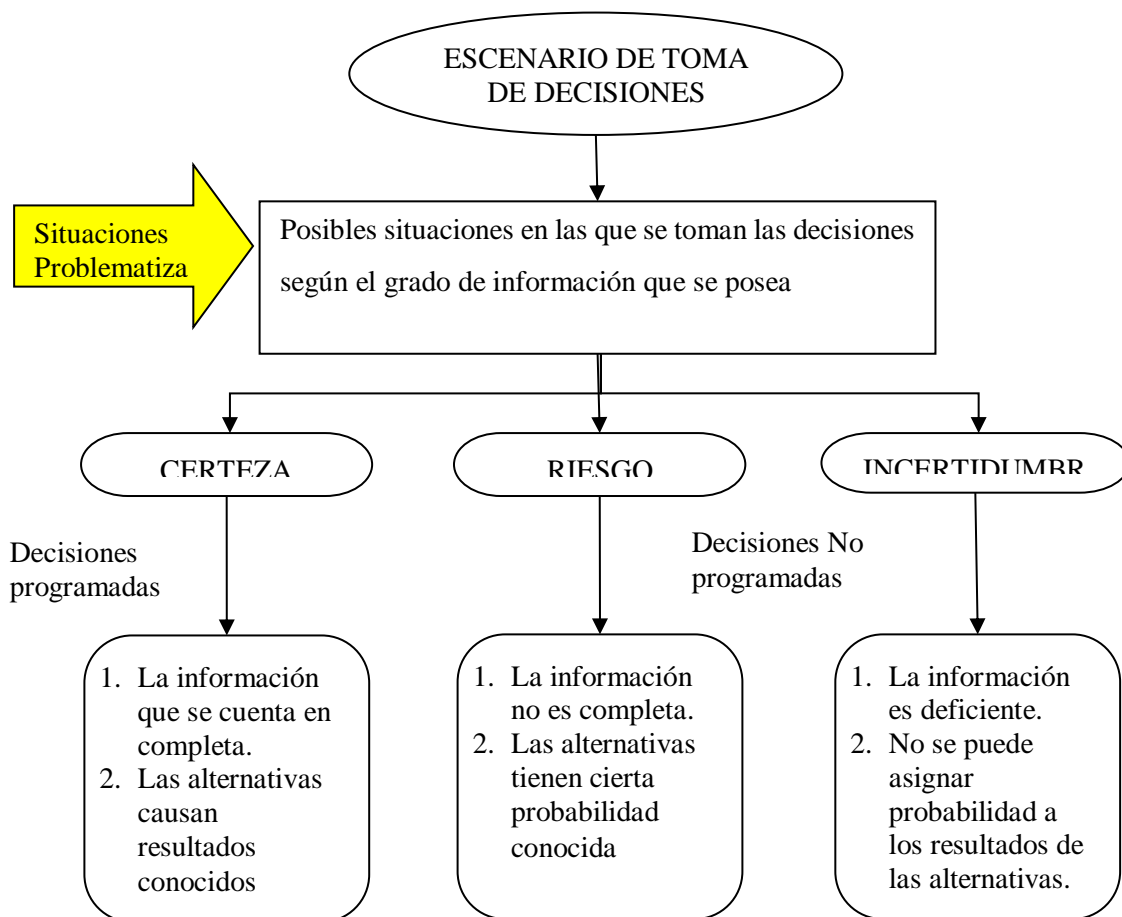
ESCENARIO DE TOMA DE DECISIONES

Situaciones Problematiza

Posibles situaciones en las que se toman las decisiones según el grado de información que se posea

CERTEZA

RIESGO

INCERTIDUMBR

Decisiones programadas

Decisiones No programadas

1. La información que se cuenta en completa.
2. Las alternativas causan resultados conocidos

1. La información no es completa.
2. Las alternativas tienen cierta probabilidad conocida

1. La información es deficiente.
2. No se puede asignar probabilidad a los resultados de las alternativas.